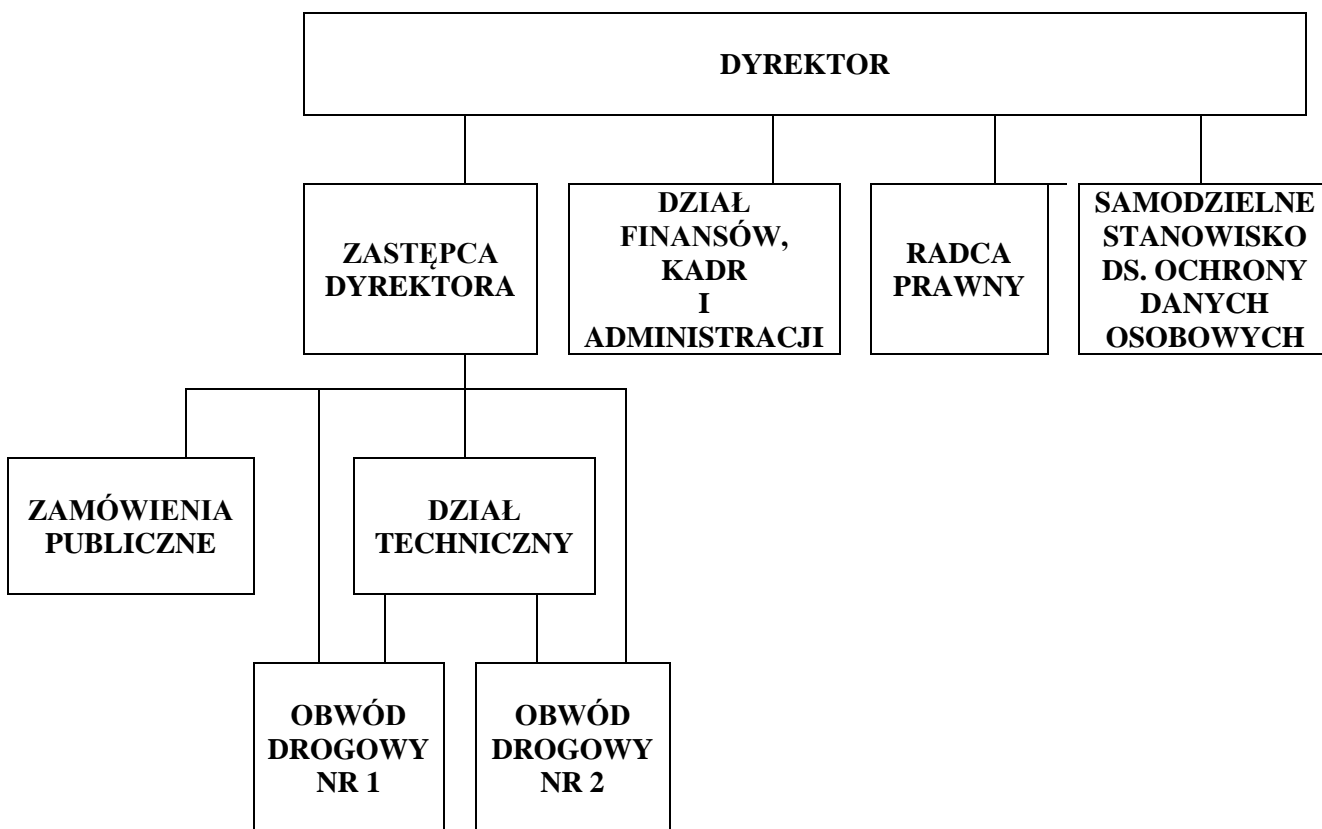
DYREKTOR

ZASTĘPCA DYREKTORA

DZIAŁ FINANSÓW, KADR I ADMINISTRACJI

RADCA PRAWNY

SAMODZIELNE STANOWISKO DS. OCHRONY DANYCH OSOBOWYCH

ZAMÓWIENIA PUBLICZNE

DZIAŁ TECHNICZNY

OBWÓD DROGOWY NR 1

OBWÓD DROGOWY NR 2